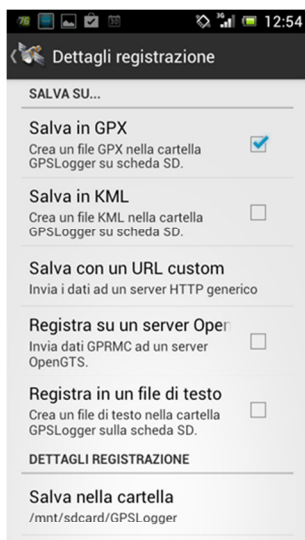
78 12:54

Dettagli registrazione

SALVA SU...

Salva in GPX
Crea un file GPX nella cartella GPSLogger su scheda SD.

Salva in KML
Crea un file KML nella cartella GPSLogger su scheda SD.

Salva con un URL custom
Invia i dati ad un server HTTP generico

Registra su un server Open
Invia dati GPRMC ad un server OpenGTS.

Registra in un file di testo
Crea un file di testo nella cartella GPSLogger sulla scheda SD.

DETTAGLI REGISTRAZIONE

Salva nella cartella
/mnt/sdcard/GPSLogger